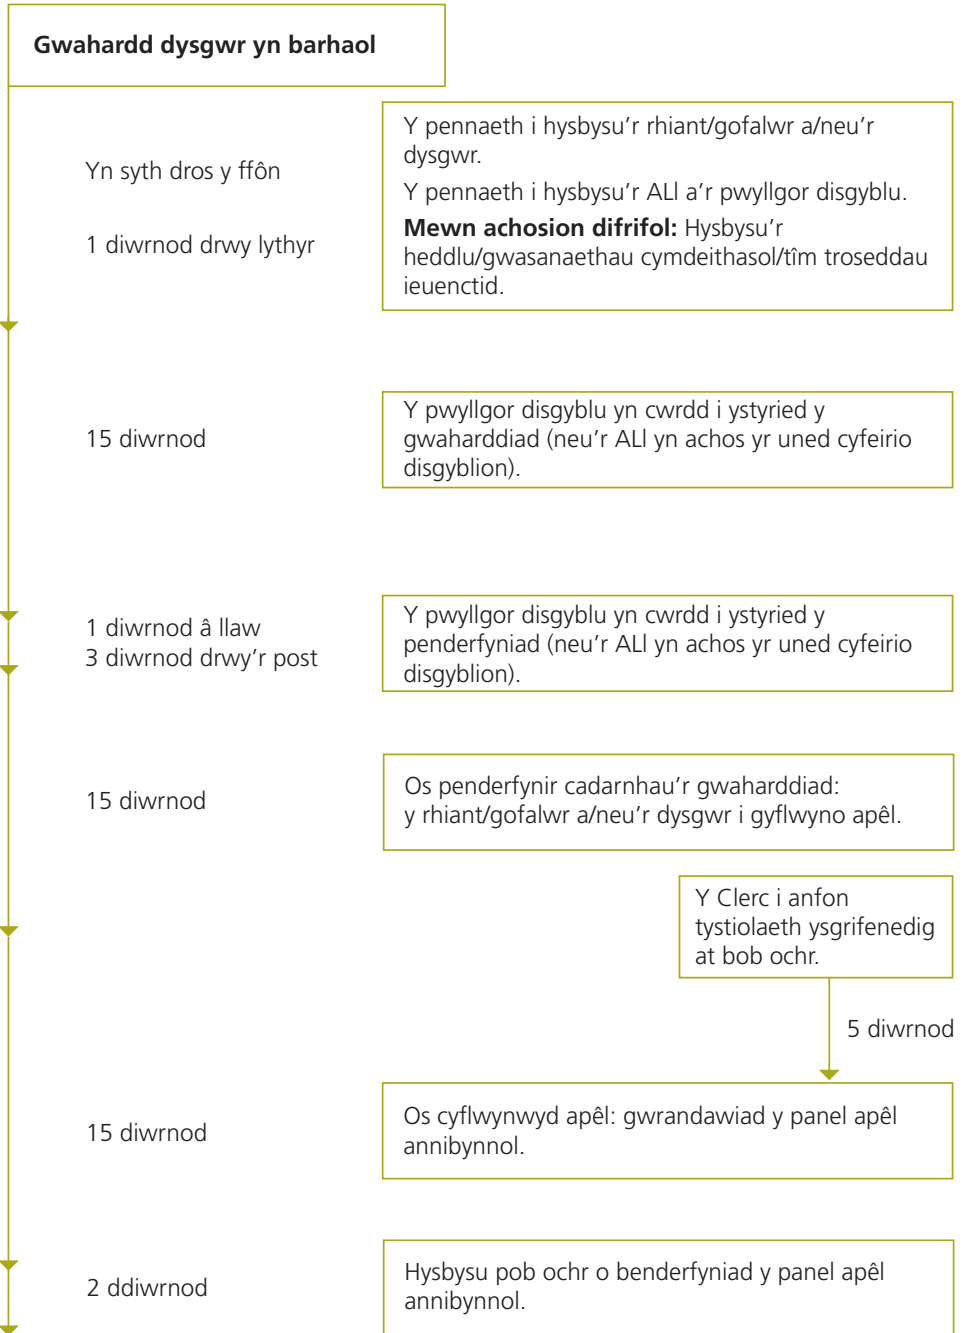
Gwahardd dysgwr yn barhaol

Yn syth dros y ffôn

1 diwrnod drwy lythyr

Y pennaeth i hysbysu'r rhiant/gofalwr a/neu'r dysgwr.

Y pennaeth i hysbysu'r ALl a'r pwyllgor disgyblu.

**Mewn achosion difrifol:** Hysbysu'r heddlu/gwasanaethau cymdeithasol/tîm troseddau ieuenctid.

15 diwrnod

Y pwyllgor disgyblu yn cwrdd i ystyried y gwaharddiad (neu'r ALl yn achos yr uned cyfeirio disgyblion).

1 diwrnod â llaw
3 diwrnod drwy'r post

Y pwyllgor disgyblu yn cwrdd i ystyried y penderfyniad (neu'r ALl yn achos yr uned cyfeirio disgyblion).

15 diwrnod

Os penderfynir cadarnhau'r gwaharddiad: y rhiant/gofalwr a/neu'r dysgwr i gyflwyno apêl.

Y Clerc i anfon tystiolaeth ysgrifenedig at bob ochr.

5 diwrnod

15 diwrnod

Os cyflwynwyd apêl: gwrandawiad y panel apêl annibynnol.

2 ddiwrnod

Hysbysu pob ochr o benderfyniad y panel apêl annibynnol.